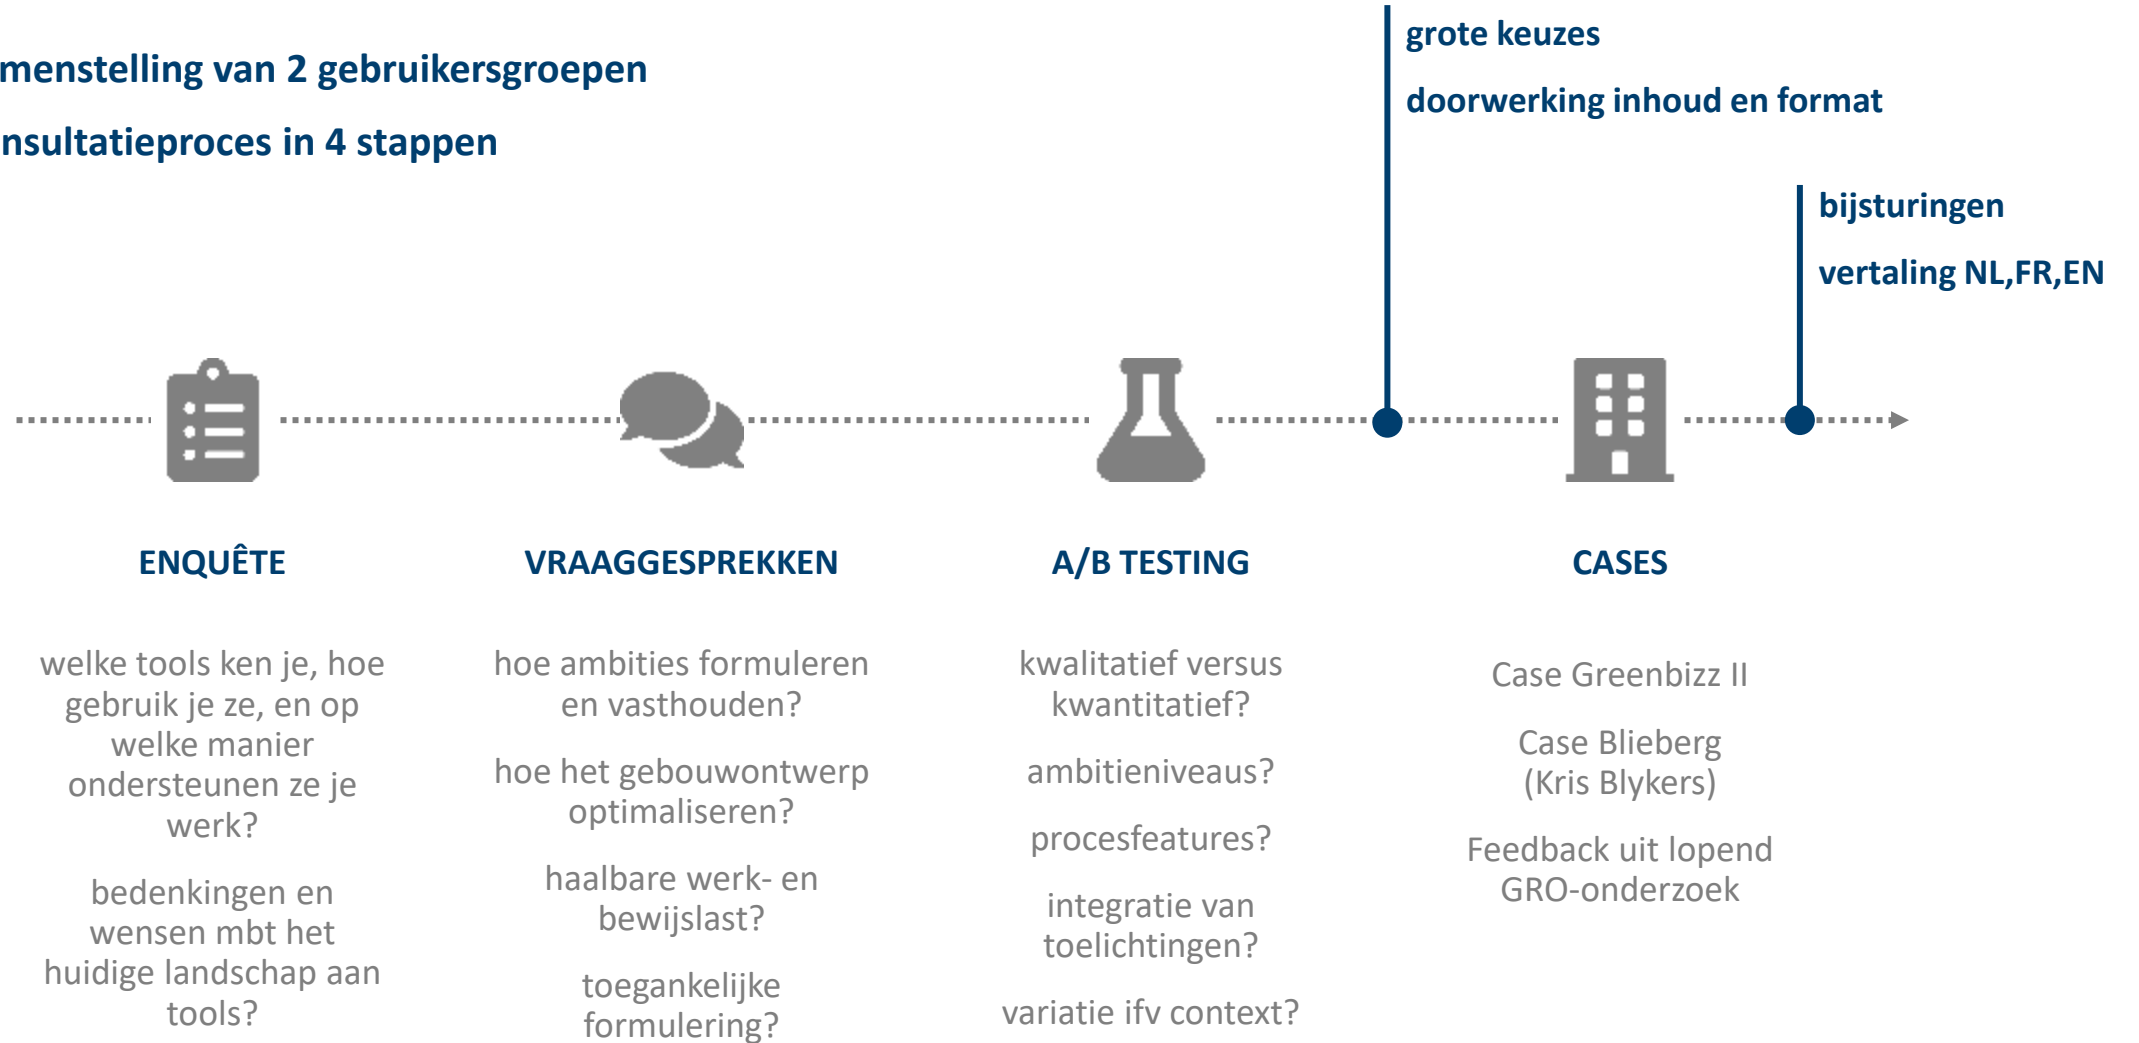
menstelling van 2 gebruikersgroepen

nsultatieproces in 4 stappen

grote keuzes

doorwerking inhoud en format

bijsturingen

vertaling NL,FR,EN

ENQUÊTE

welke tools ken je, hoe gebruik je ze, en op welke manier ondersteunen ze je werk?

bedenkingen en wensen mbt het huidige landschap aan tools?

VRAAGGESPREKKEN

hoe ambities formuleren en vasthouden?

hoe het gebouwontwerp optimaliseren?

haalbare werk- en bewijslast?

toegankelijke formulering?

A/B TESTING

kwalitatief versus kwantitatief?

ambitieniveaus?

procesfeatures?

integratie van toelichtingen?

variatie ifv context?

CASES

Case Greenbizz II

Case Blieberg (Kris Blykers)

Feedback uit lopend GRO-onderzoek